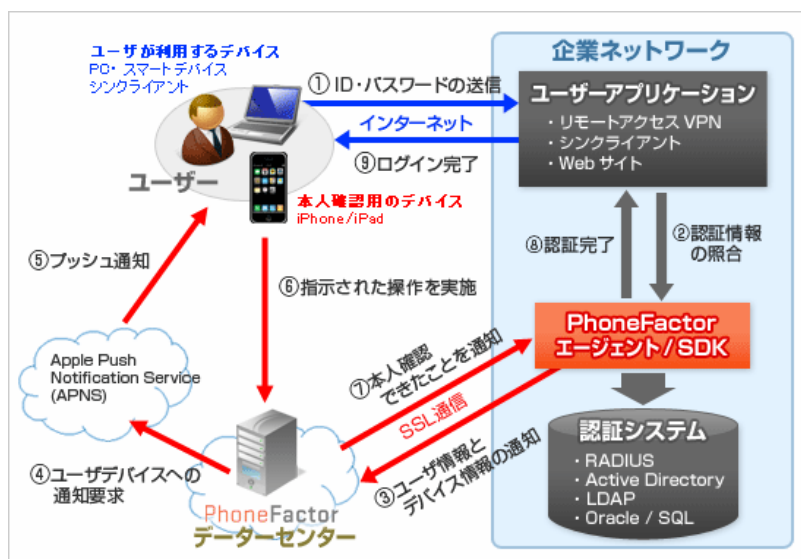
ユーザが利用するデバイス
PC・スマートデバイス
シンクライアント

ユーザー

本人確認用のデバイス
iPhone/iPad

企業ネットワーク

①ID・パスワードの送信
インターネット
⑨ログイン完了

ユーザーアプリケーション
・リモートアクセス VPN
・シンクライアント
・Web サイト

⑧認証完了
②認証情報の照合

⑤プッシュ通知
⑥指示された操作を実施

Apple Push Notification Service (APNS)

⑦本人確認できたことを通知
SSL通信
③ユーザ情報とデバイス情報の通知

PhoneFactor
エージェント / SDK

認証システム
・RADIUS
・Active Directory
・LDAP
・Oracle / SQL

④ユーザデバイスへの通知要求

PhoneFactor
データーセンター